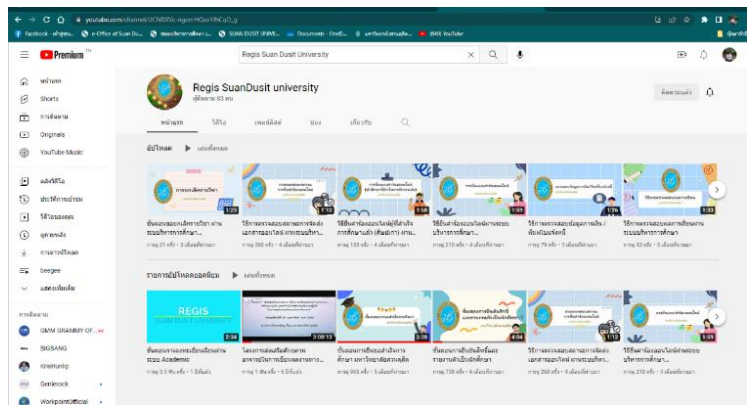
youtube.com/channel/UCN0iSb-ngomHQwVBhCqO_g

Facebook - หน้าหลัก | e-Office of Suan Du... | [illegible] | SUAN DUSIT UNIVE... | Document - OneD... | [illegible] | (68) YouTube

Premium

Regis SuanDusit University

หน้าแรก
Shorts
การติดตาม
Originals
YouTube Music

คลังวิดีโอ
ประวัติการเข้าชม
วิดีโอของคุณ
ดูภายหลัง
การดาวน์โหลด
beegee
แสดงเพิ่มเติม

การติดตาม
GMM GRAMMY OF...
BIGSANG
KhetHuntip
Genierock
WorkpointOfficial

Regis SuanDusit university
ผู้ติดตาม 83 คน

ติดตามแล้ว

หน้าแรก | วิดีโอ | เพลย์ลิสต์ | ช่อง | เกี่ยวกับ

อัปโหลด ▶ เล่นทั้งหมด

1:23 | ขั้นตอนของบริการ... | การดู 21 ครั้ง • 3 เดือนที่ผ่านมา
3:45 | วิธีการตรวจสอบสถานะการจัดส่งเอกสารออนไลน์... | การดู 268 ครั้ง • 4 เดือนที่ผ่านมา
1:38 | วิธีขึ้นทะเบียนบัณฑิต... | การดู 133 ครั้ง • 4 เดือนที่ผ่านมา
1:59 | วิธีลงทะเบียนออนไลน์ผ่านระบบบริการการศึกษา... | การดู 210 ครั้ง • 4 เดือนที่ผ่านมา
1:58 | วิธีการตรวจสอบข้อมูลการเรียน / ห้องเรียน... | การดู 79 ครั้ง • 5 เดือนที่ผ่านมา
1:33 | วิธีการตรวจสอบผลการเรียนผ่านระบบบริการการศึกษา | การดู 62 ครั้ง • 5 เดือนที่ผ่านมา

รายการอัปโหลดยอดนิยม ▶ เล่นทั้งหมด

REGIS
2:34 | ขั้นตอนการลงทะเบียนเรียนผ่านระบบ Academic | การดู 3.3 พัน ครั้ง • 1 ปีที่แล้ว
3:08:13 | ไลฟ์... | การดู 1 พัน ครั้ง • 8 ปีที่แล้ว
2:39 | ขั้นตอนการยื่นขอ... | การดู 955 ครั้ง • 5 เดือนที่ผ่านมา
4:04 | ขั้นตอนการยื่นเรื่องขอ... | การดู 730 ครั้ง • 6 เดือนที่ผ่านมา
1:12 | วิธีการตรวจสอบสถานะการจัดส่งเอกสารออนไลน์... | การดู 268 ครั้ง • 4 เดือนที่ผ่านมา
1:59 | วิธีลงทะเบียนออนไลน์ผ่านระบบบริการการศึกษา | การดู 210 ครั้ง • 4 เดือนที่ผ่านมา